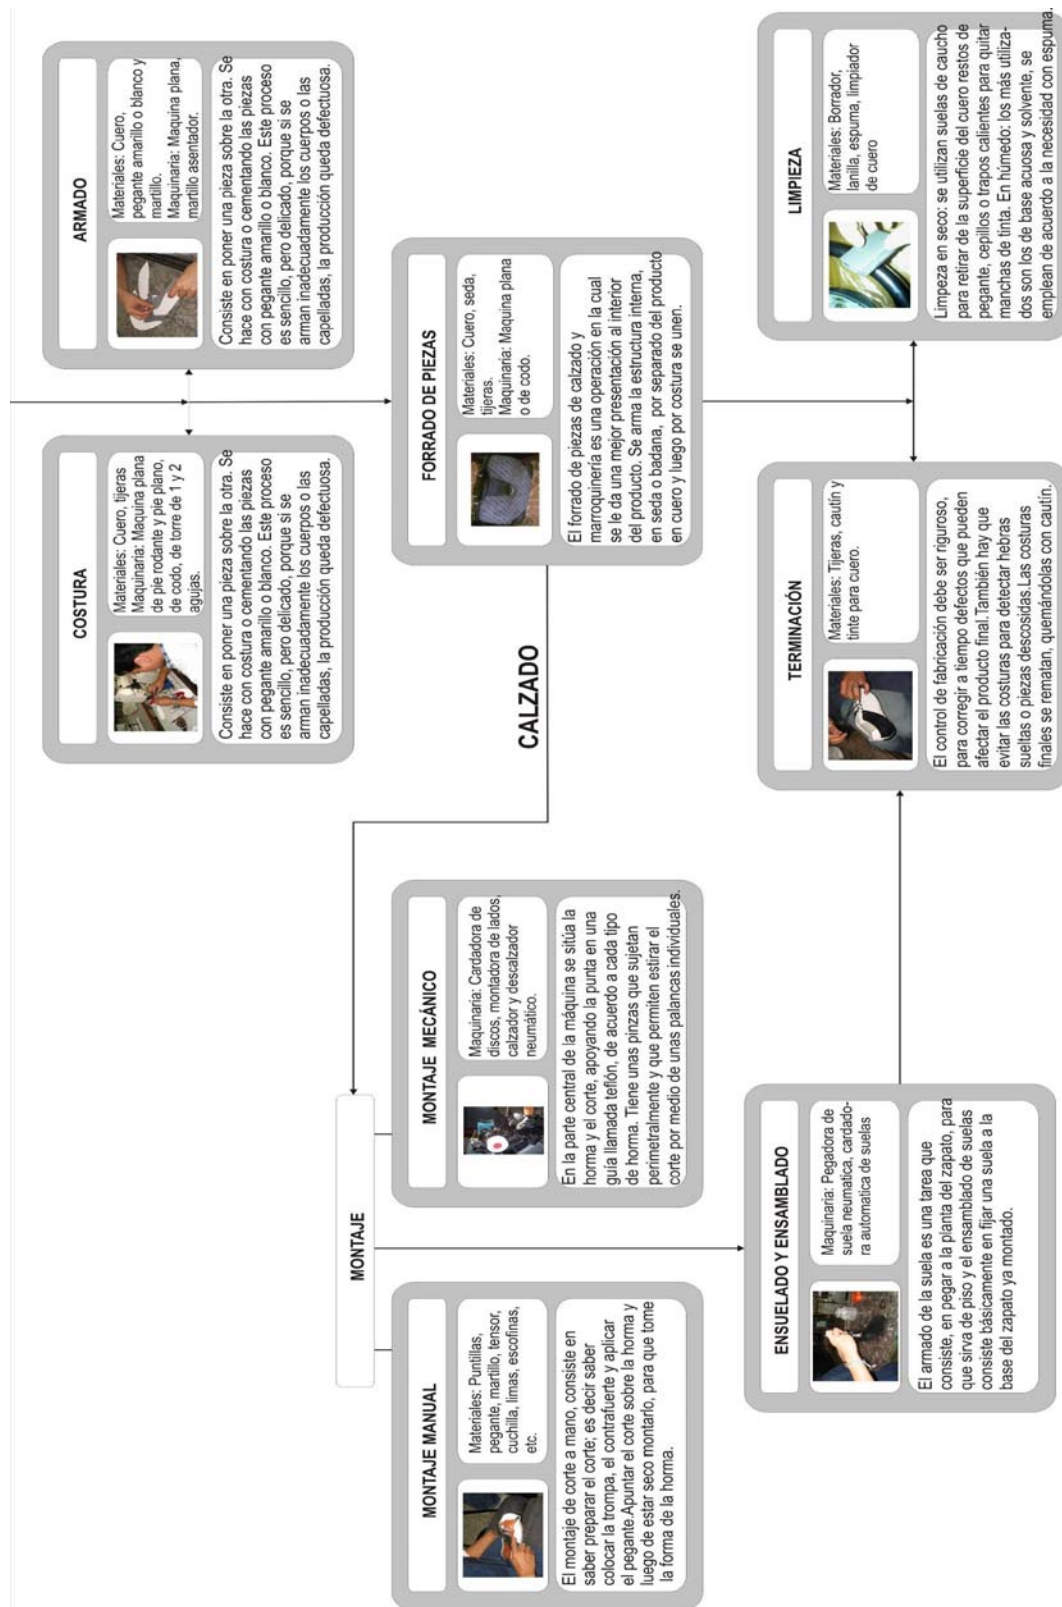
CALZADO

ARMADO

Materiales: Cuero, pegante amarillo o blanco y martillo.
Maquinaria: Maquina plana, martillo asentador.

Consiste en poner una pieza sobre la otra. Se hace con costura o cementando las piezas con pegante amarillo o blanco. Este proceso es sencillo, pero delicado, porque si se arman inadecuadamente los cuerpos o las capelladas, la producción queda defectuosa.

COSTURA

Materiales: Cuero, tijeras
Maquinaria: Maquina plana de pie rodante y pie plano, de codo, de torre de 1 y 2 agujas.

Consiste en poner una pieza sobre la otra. Se hace con costura o cementando las piezas con pegante amarillo o blanco. Este proceso es sencillo, pero delicado, porque si se arman inadecuadamente los cuerpos o las capelladas, la producción queda defectuosa.

FORRADO DE PIEZAS

Materiales: Cuero, seda, tijeras.
Maquinaria: Maquina plana o de codo.

El forrado de piezas de calzado y marroquinería es una operación en la cual se le da una mejor presentación al interior del producto. Se arma la estructura interna, en seda o badana, por separado del producto en cuero y luego por costura se unen.

LIMPIEZA

Materiales: Borrador, lanilla, espuma, limpiador de cuero

Limpieza en seco: se utilizan suelas de caucho para retirar de la superficie del cuero restos de pegante, cepillos o trapos calientes para quitar manchas de tinta. En húmedo: los más utilizados son los de base acuosa y solvente, se emplean de acuerdo a la necesidad con espuma.

TERMINACIÓN

Materiales: Tijeras, cautín y tinte para cuero.

El control de fabricación debe ser riguroso, para corregir a tiempo defectos que pueden afectar el producto final.También hay que evitar las costuras para detectar hebras sueltas o piezas descosidas.Las costuras finales se rematan, quemándolas con cautín.

MONTAJE

MONTAJE MECÁNICO

Maquinaria: Cardadora de discos, montadora de lados, calzador y descalzador neumático.

En la parte central de la máquina se sitúa la horma y el corte, apoyando la punta en una guía llamada teflón, de acuerdo a cada tipo de horma. Tiene unas pinzas que sujetan perimetralmente y que permiten estirar el corte por medio de unas palancas individuales.

MONTAJE MANUAL

Materiales: Puntillas, pegante, martillo, tensor, cuchilla, limas, escofinas, etc.

El montaje de corte a mano, consiste en saber preparar el corte; es decir saber colocar la trompa, el contrafuerte y aplicar el pegante.Apuntar el corte sobre la horma y luego de estar seco montarlo, para que tome la forma de la horma.

ENSUELADO Y ENSAMBLADO

Maquinaria: Pegadora de suela neumatica, cardadora automatica de suelas

El armado de la suela es una tarea que consiste, en pegar a la planta del zapato, para que sirva de piso y el ensamblado de suelas consiste básicamente en fijar una suela a la base del zapato ya montado.